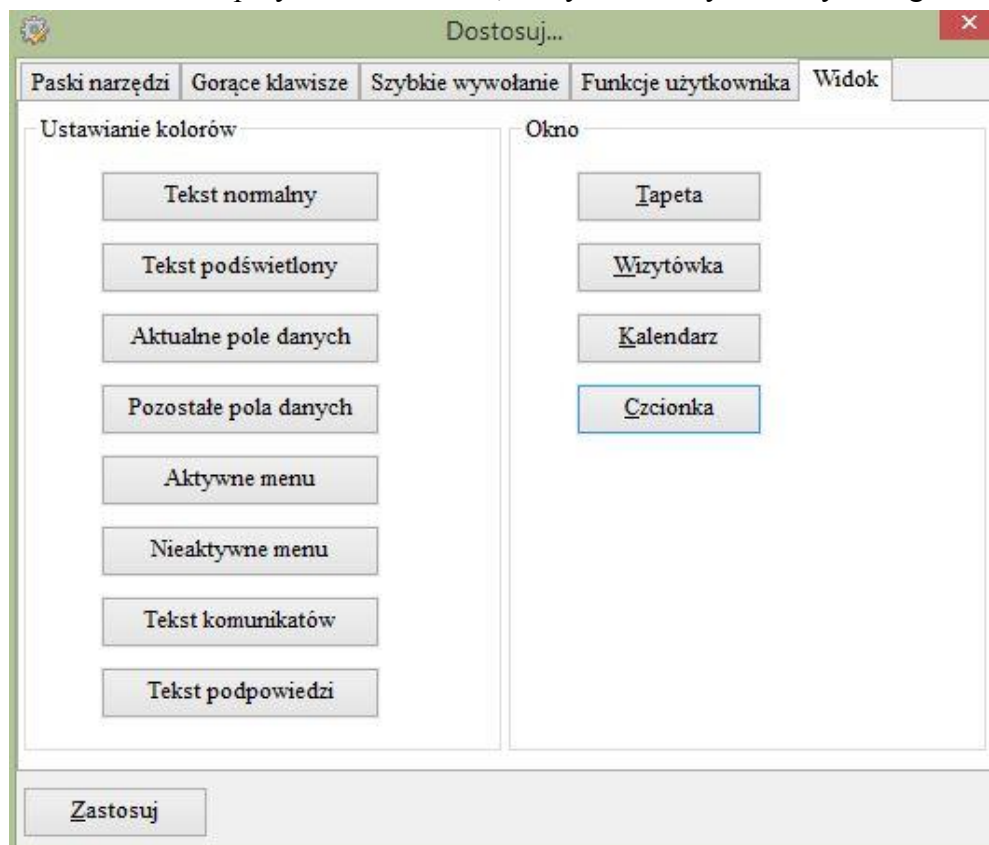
Dostosuj...

Paski narzędzi | Gorące klawisze | Szybkie wywołanie | Funkcje użytkownika | Widok

Ustawianie kolorów

Tekst normalny

Tekst podświetlony

Aktualne pole danych

Pozostałe pola danych

Aktywne menu

Nieaktywne menu

Tekst komunikatów

Tekst podpowiedzi

Okno

Tapeta

Wizytówka

Kalendarz

Czcionka

Zastosuj